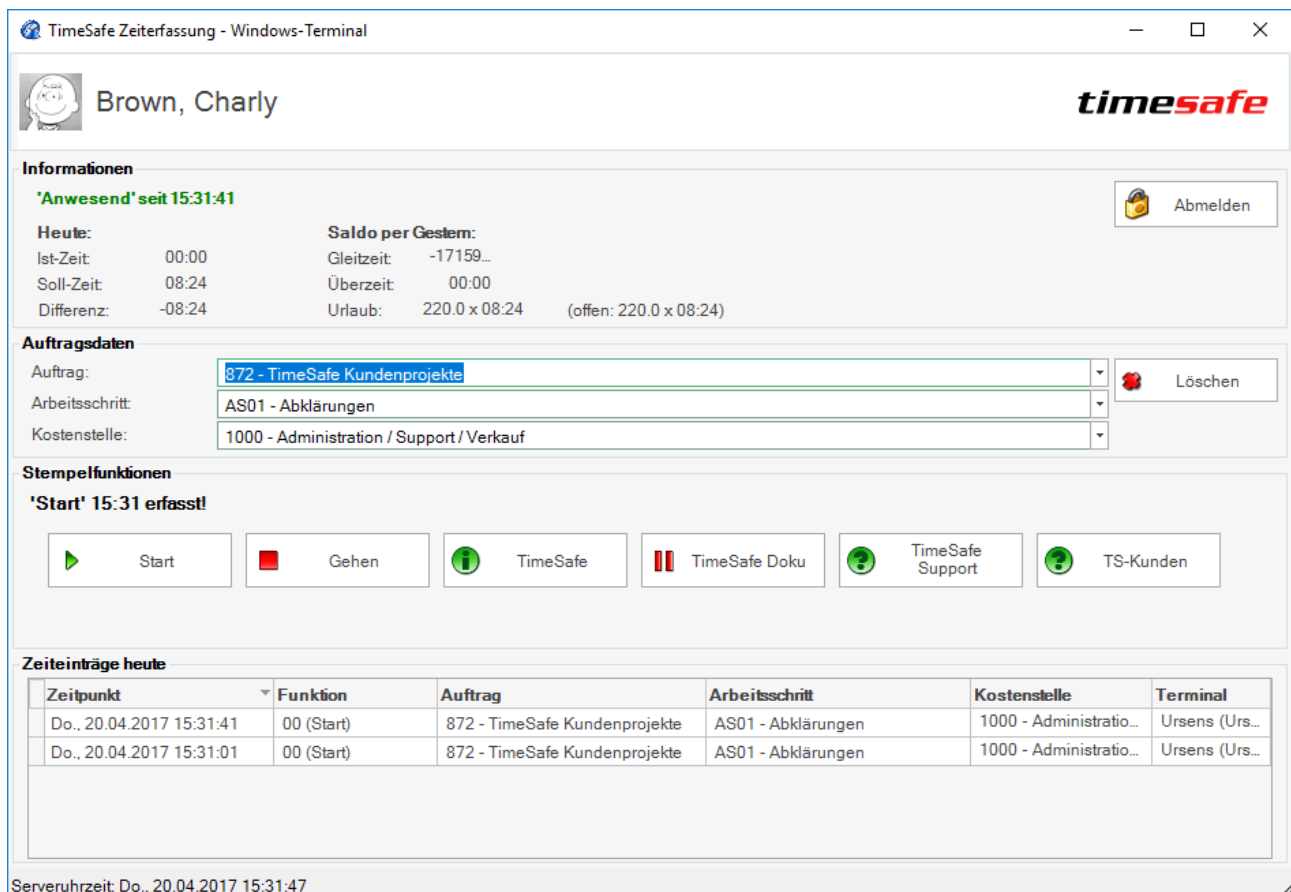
TimeSafe Zeiterfassung - Windows-Terminal

Brown, Charly

timesafe

Informationen

'Anwesend' seit 15:31:41

Abmelden

Heute:
Ist-Zeit: 00:00
Soll-Zeit: 08:24
Differenz: -08:24

Saldo per Gestern:
Gleitzeit: -17159...
Überzeit: 00:00
Urlaub: 220.0 x 08:24 (offen: 220.0 x 08:24)

Auftragsdaten

Auftrag: 872 - TimeSafe Kundenprojekte
Arbeitsschritt: AS01 - Abklärungen
Kostenstelle: 1000 - Administration / Support / Verkauf

Löschen

Stempelfunktionen

'Start' 15:31 erfasst!

Start
Gehen
TimeSafe
TimeSafe Doku
TimeSafe Support
TS-Kunden

Zeiteinträge heute

| Zeitpunkt | Funktion | Auftrag | Arbeitsschritt | Kostenstelle | Terminal |
|---|---|---|---|---|---|
| Do., 20.04.2017 15:31:41 | 00 (Start) | 872 - TimeSafe Kundenprojekte | AS01 - Abklärungen | 1000 - Administratio... | Ursens (Urs... |
| Do., 20.04.2017 15:31:01 | 00 (Start) | 872 - TimeSafe Kundenprojekte | AS01 - Abklärungen | 1000 - Administratio... | Ursens (Urs... |

Serveruhrzeit: Do., 20.04.2017 15:31:47